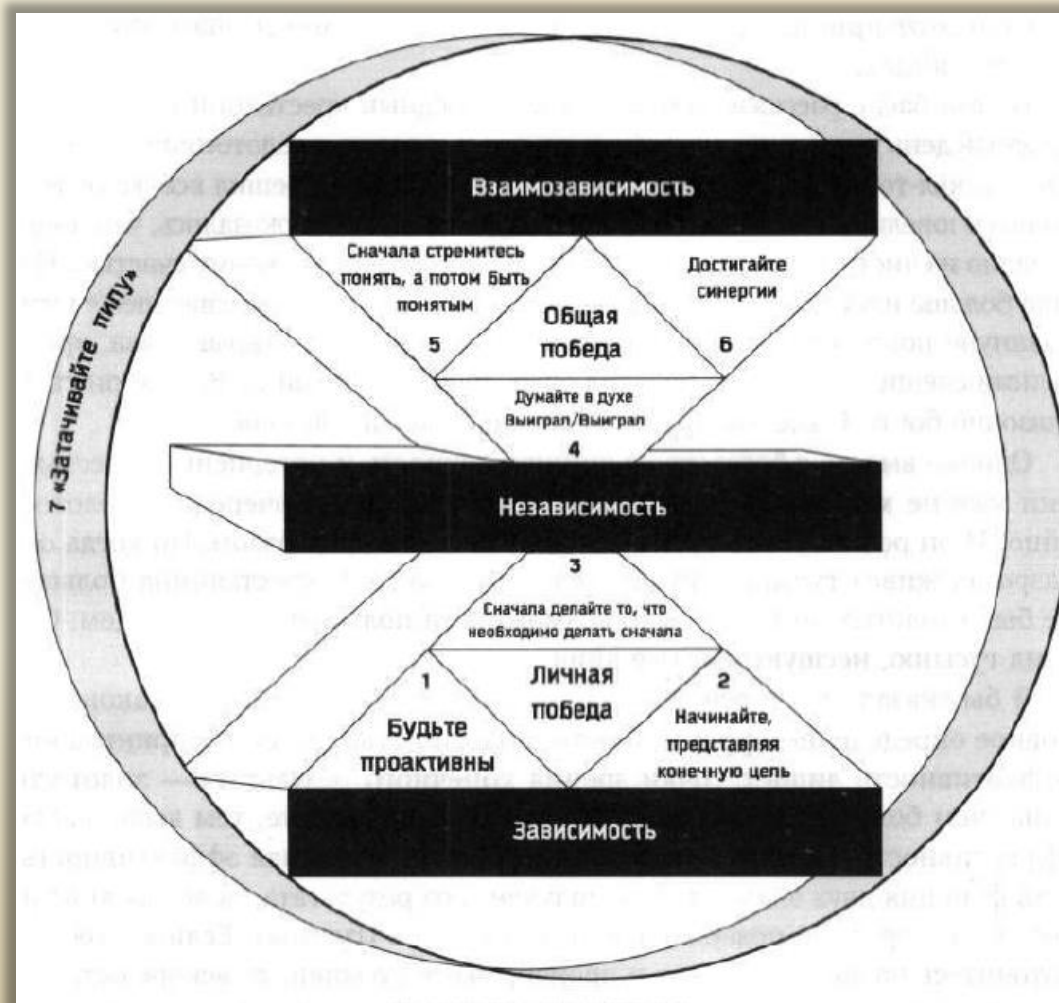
7 «Затачивайте пилу»

Взаимозависимость

Сначала стремитесь понять, а потом быть понятым

5

Общая победа

Достигайте синергии

6

Думайте в духе Выиграл/Выиграл

4

Независимость

3

Сначала делайте то, что необходимо делать сначала

1

Личная победа

2

Будьте проактивны

Начинайте, представляя конечную цель

Зависимость